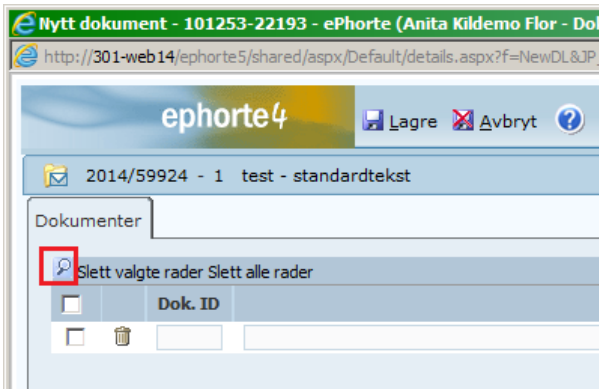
Nytt dokument - 101253-22193 - ePhorte (Anita Kildemo Flor - Dol

http://301-web14/ephorte5/shared/aspx/Default/details.aspx?f=NewDL&JP_

ephorte4

Lagre

Avbryt

2014/59924 - 1 test - standardtekst

Dokumenter

Slett valgte rader Slett alle rader

| | | Dok. ID | |
|---|---|---|---|
| | | | |